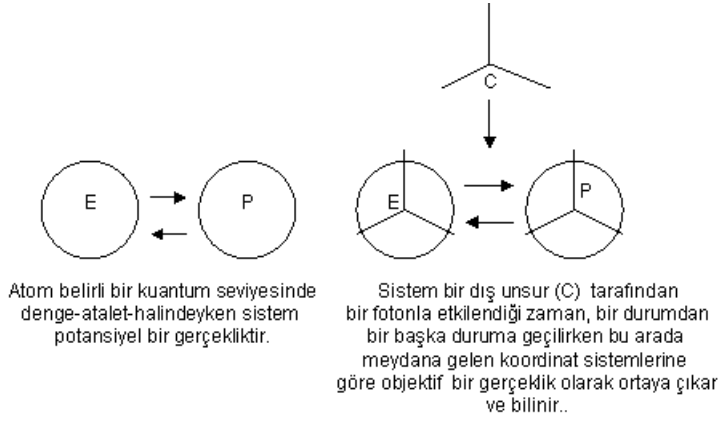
C

E

P

E

P

Atom belirli bir kuantum seviyesinde denge-atalet-halindeyken sistem potansiyel bir gerçekliktir.

Sistem bir dış unsur (C) tarafından bir fotonla etkilendiği zaman, bir durumdan bir başka duruma geçilirken bu arada meydana gelen koordinat sistemlerine göre objektif bir gerçeklik olarak ortaya çıkar ve bilinir..